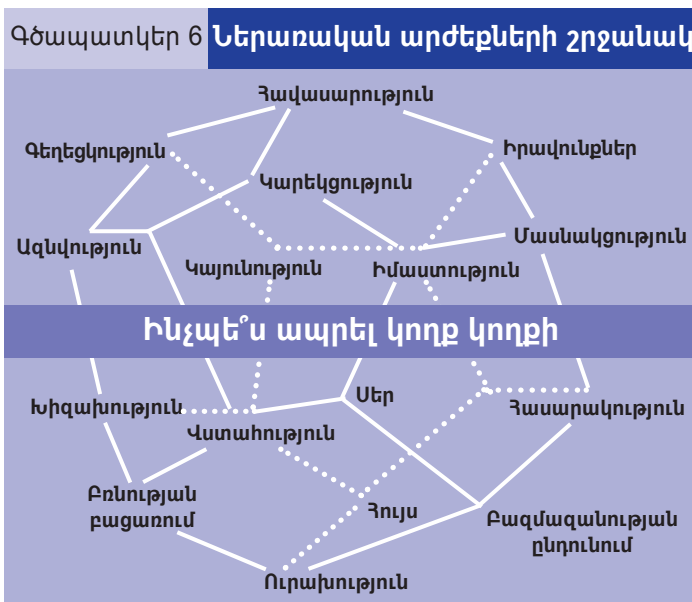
Գծապատկեր 6 Ներառական արժեքների շրջանակ

Հավասարություն

Գեղեցկություն

Իրավունքներ

Կարեկցություն

Մասնակցություն

Ազնվություն

Կայունություն

Իմաստություն

Ինչպե՞ս ապրել կողք կողքի

Սեր

Խիզախություն

Հասարակություն

Վստահություն

Բռնության բացառում

Հույս

Բազմազանության ընդունում

Ուրախություն